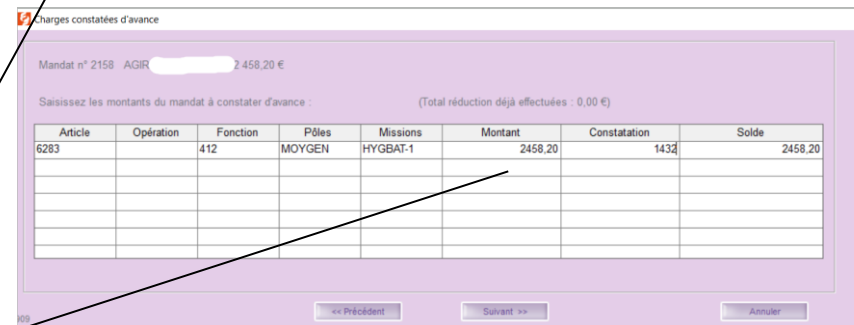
Charges constatées d'avance

Mandat n° 2158 AGIR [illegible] 2 458,20 €

Saisissez les montants du mandat à constater d'avance :

(Total réduction déjà effectuées : 0,00 €)

| Article | Opération | Fonction | Pôles | Missions | Montant | Constatation | Solde |
|---|---|---|---|---|---|---|---|
| 6283 | | 412 | MOYGEN | HYGBAT-1 | 2458,20 | 1432 | 2458,20 |
| | | | | | | | |
| | | | | | | | |
| | | | | | | | |
| | | | | | | | |
| | | | | | | | |
| | | | | | | | |

009

<< Précédent

Suivant >>

Annuler